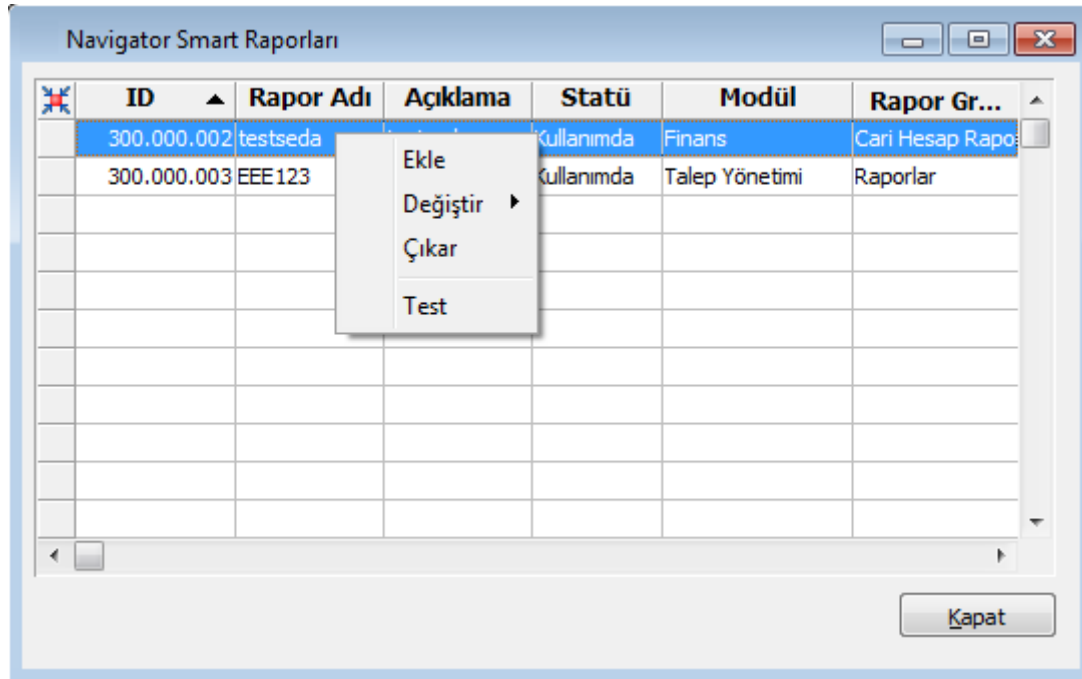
Navigator Smart Raporları

| ID | Rapor Adı | Açıklama | Statü | Modül | Rapor Gr... |
|---|---|---|---|---|---|
| 300.000.002 | testseda | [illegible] | Kullanımda | Finans | Cari Hesap Rapo |
| 300.000.003 | EEE123 | | Kullanımda | Talep Yönetimi | Raporlar |

Ekle
Değiştir
Çıkar
Test

Kapat